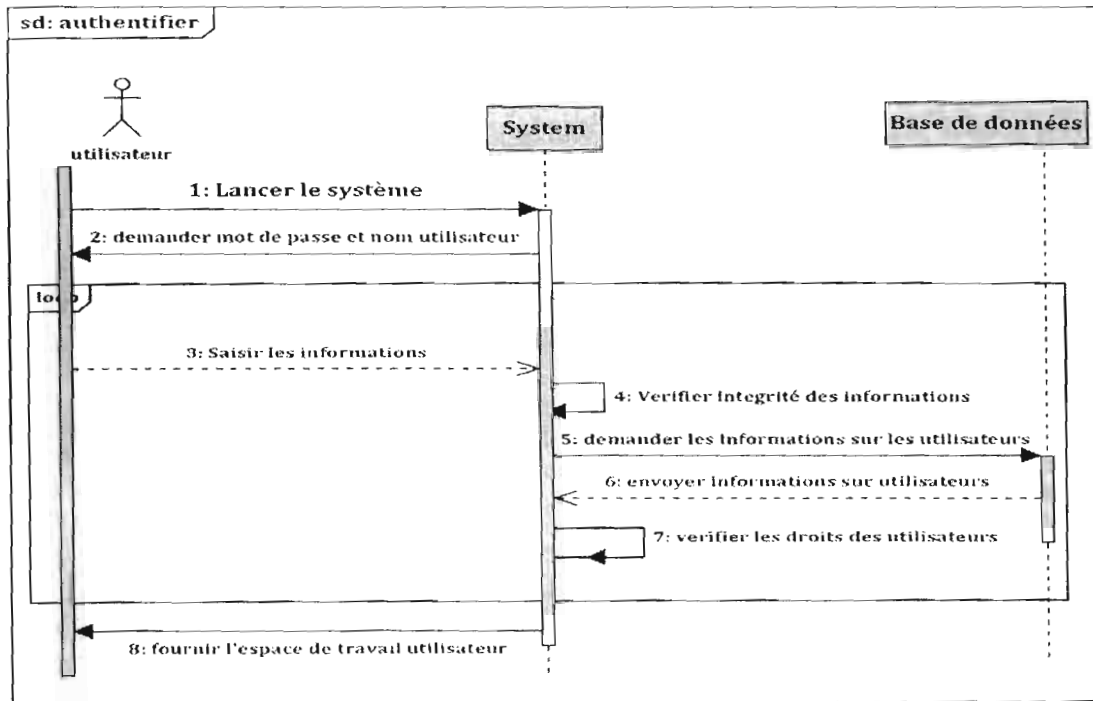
sd: authentifier

utilisateur

System

Base de données

1: Lancer le système

2: demander mot de passe et nom utilisateur

loop

3: Saisir les informations

4: Verifier integrité des informations

5: demander les informations sur les utilisateurs

6: envoyer informations sur utilisateurs

7: verifier les droits des utilisateurs

8: fournir l'espace de travail utilisateur